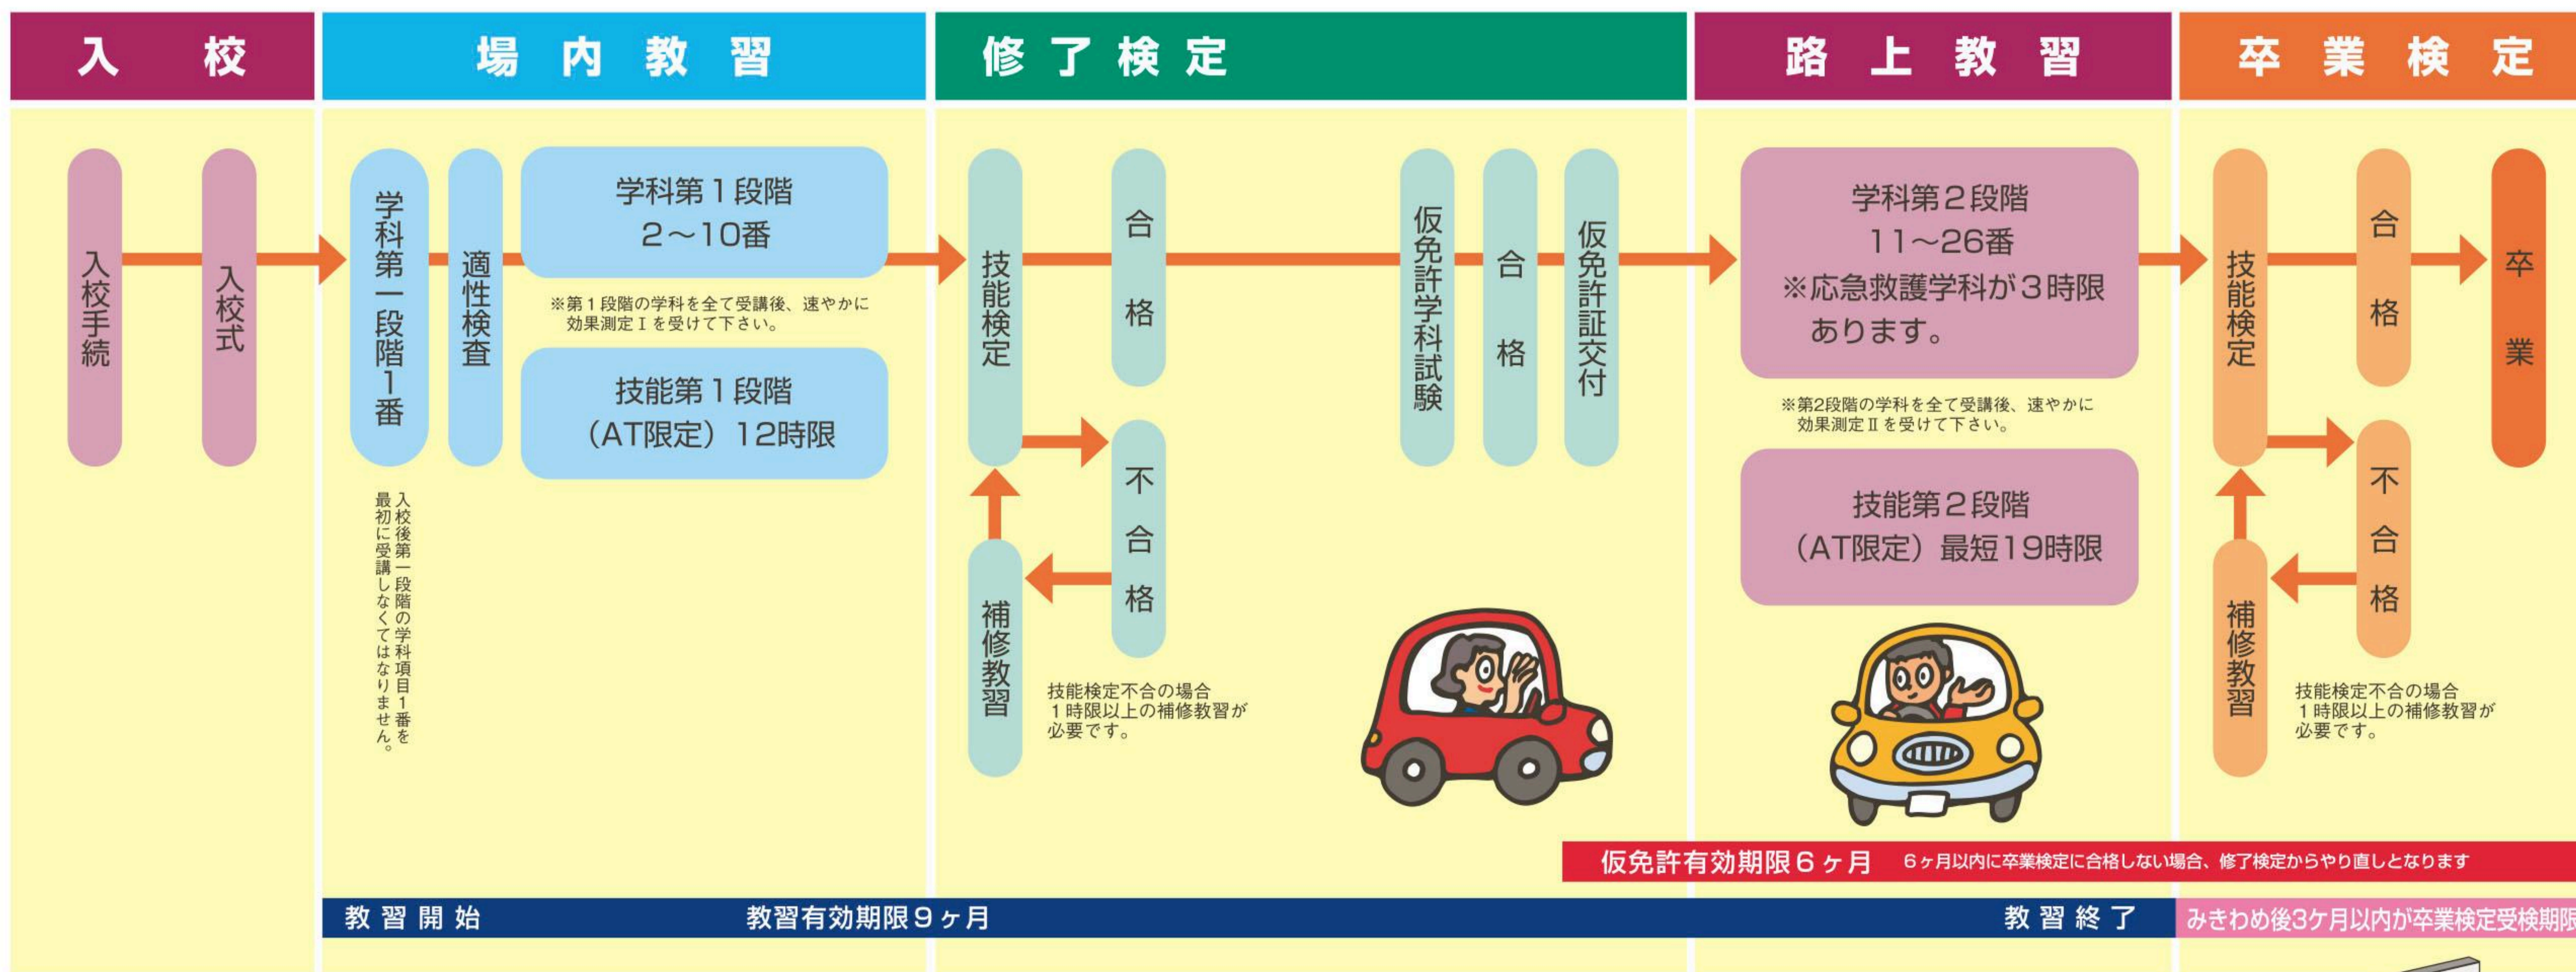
入　校

入校手続

入校式

場内教習

学科第一段階1番

適性検査

学科第1段階
2～10番

※第1段階の学科を全て受講後、速やかに効果測定Ｉを受けて下さい。

技能第1段階
（AT限定）12時限

入校後第一段階の学科項目1番を最初に受講しなくてはなりません。

修了検定

技能検定

合格

不合格

補修教習

技能検定不合の場合
1時限以上の補修教習が必要です。

仮免許学科試験

合格

仮免許証交付

路上教習

学科第2段階
11～26番
※応急救護学科が3時限あります。

※第2段階の学科を全て受講後、速やかに効果測定Ⅱを受けて下さい。

技能第2段階
（AT限定）最短19時限

卒業検定

技能検定

合格

卒業

不合格

補修教習

技能検定不合の場合
1時限以上の補修教習が必要です。

仮免許有効期限6ヶ月　6ヶ月以内に卒業検定に合格しない場合、修了検定からやり直しとなります

教習開始　教習有効期限9ヶ月　教習終了

みきわめ後3ケ月以内が卒業検定受検期限